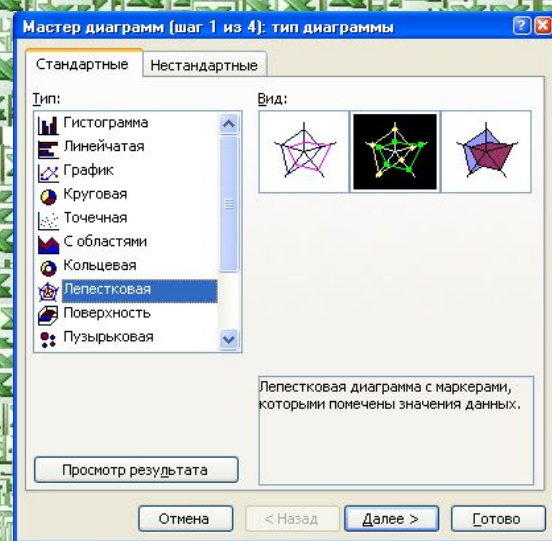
Мастер диаграмм (шаг 1 из 4): тип диаграммы

Стандартные | Нестандартные

Тип:
Гистограмма
Линейчатая
График
Круговая
Точечная
С областями
Кольцевая
Лепестковая
Поверхность
Пузырьковая

Вид:

Лепестковая диаграмма с маркерами, которыми помечены значения данных.

Просмотр результата

Отмена | < Назад | Далее > | Готово